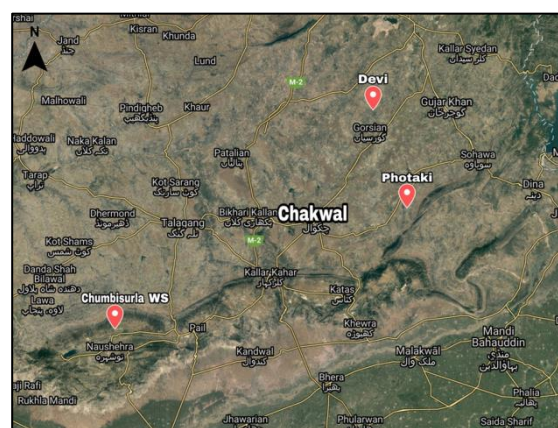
N
rshai
Kisran
Khunda
Jand
Lund
Kallar Syedan
کلر سیداں
Devi
M-2
Malhowali
Pindigheb
پنڈی گھیب
Khaur
Gujar Khan
گوجر خان
Naka Kalan
نکہ کلاں
Gorsian
گورسیاں
addowali
Sohawa
سوہاوہ
Patallan
Tarap
Photaki
Dina
Kot Sarang
کوٹ سارنگ
Chakwal
چکوال
Dhermond
Bikhari Kallan
Talagang
تلہ گنگ
M-2
Kot Shams
کوٹ شمس
Danda Shah Bilawal
Kallar Kahar
Lawa
لاوہ
Chumbisurla WS
Katas
کٹاس
Pail
Khewra
کھیوڑہ
Mandi Bahauddin
Naushehra
نوشہرہ
Kandwal
Malakwal
ملک وال
Bhera
بھیرہ
ji Rafi
Phalia
Rukhla Mandi
Jhawarian
Phularwan
Saida Sharif